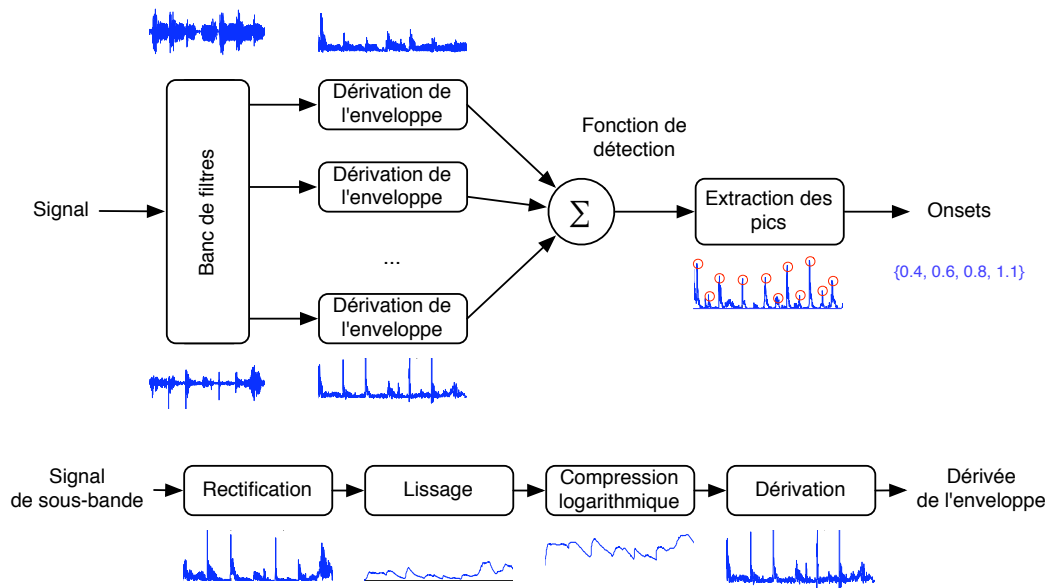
Signal

Banc de filtres

Dérivation de l'enveloppe

Dérivation de l'enveloppe

...

Dérivation de l'enveloppe

Fonction de détection

$\Sigma$

Extraction des pics

Onsets

{0.4, 0.6, 0.8, 1.1}

Signal de sous-bande

Rectification

Lissage

Compression logarithmique

Dérivation

Dérivée de l'enveloppe